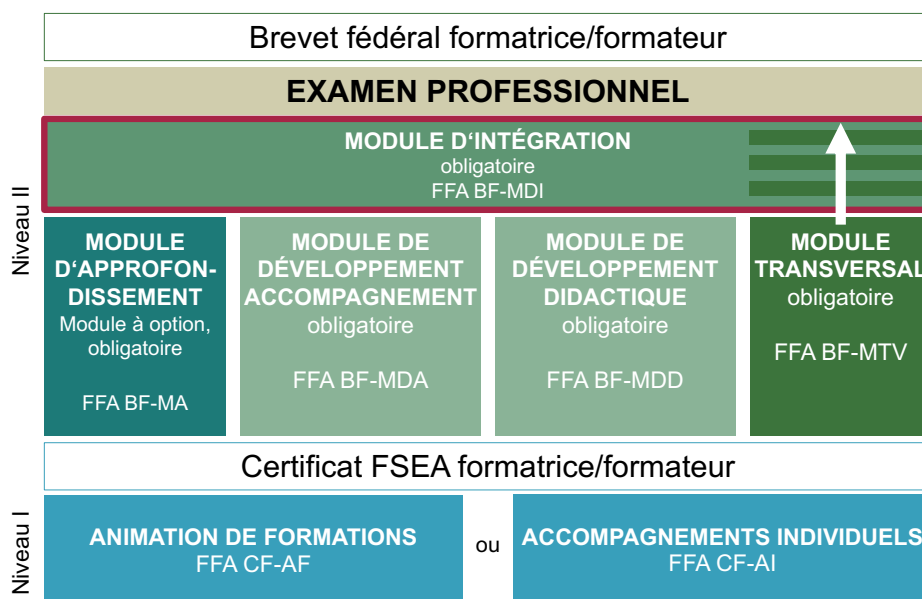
Brevet fédéral formatrice/formateur

EXAMEN PROFESSIONNEL

MODULE D‘INTÉGRATION
obligatoire
FFA BF-MDI

Niveau II

MODULE D‘APPROFONDISSEMENT
Module à option, obligatoire

FFA BF-MA

MODULE DE DÉVELOPPEMENT ACCOMPAGNEMENT
obligatoire

FFA BF-MDA

MODULE DE DÉVELOPPEMENT DIDACTIQUE
obligatoire

FFA BF-MDD

MODULE TRANSVERSAL
obligatoire

FFA BF-MTV

Certificat FSEA formatrice/formateur

Niveau I

ANIMATION DE FORMATIONS
FFA CF-AF

ou

ACCOMPAGNEMENTS INDIVIDUELS
FFA CF-AI